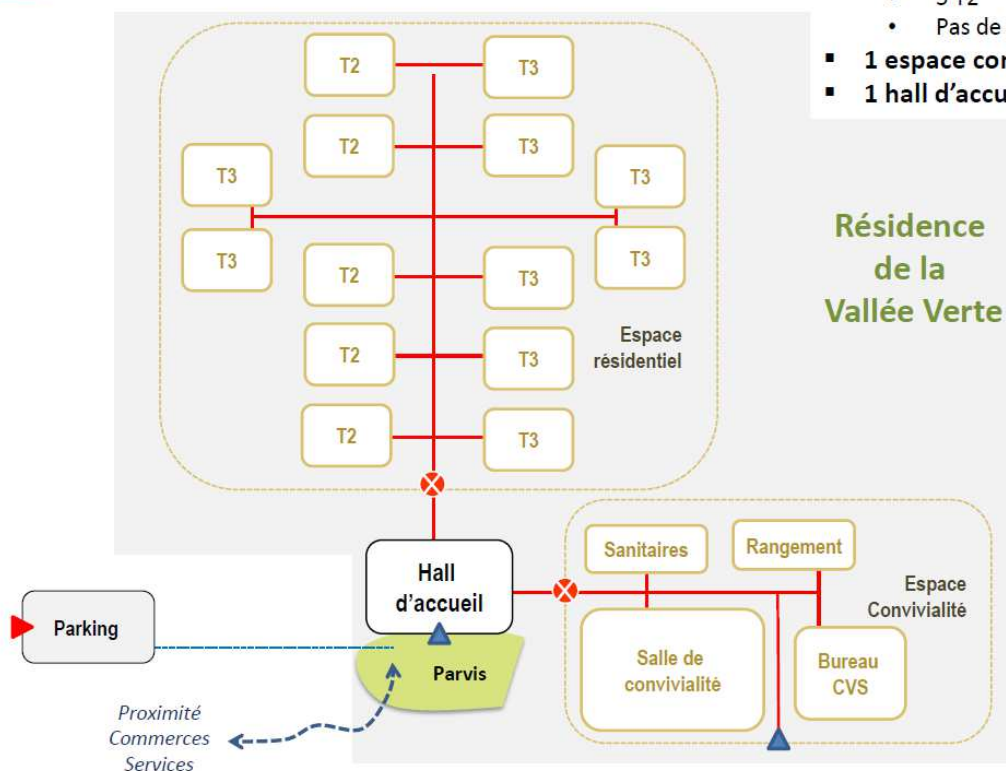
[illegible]
• Pas de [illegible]
▪ 1 espace co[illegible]
▪ 1 hall d'accu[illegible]

T2
T3
T2
T3
T3
T3
T3
T3
T2
T3
T2
T3
T2
T3

Espace résidentiel

Résidence de la Vallée Verte

Hall d'accueil

Sanitaires
Rangement
Espace Convivialité
Salle de convivialité
Bureau CVS

Parking
Parvis

Proximité Commerces Services